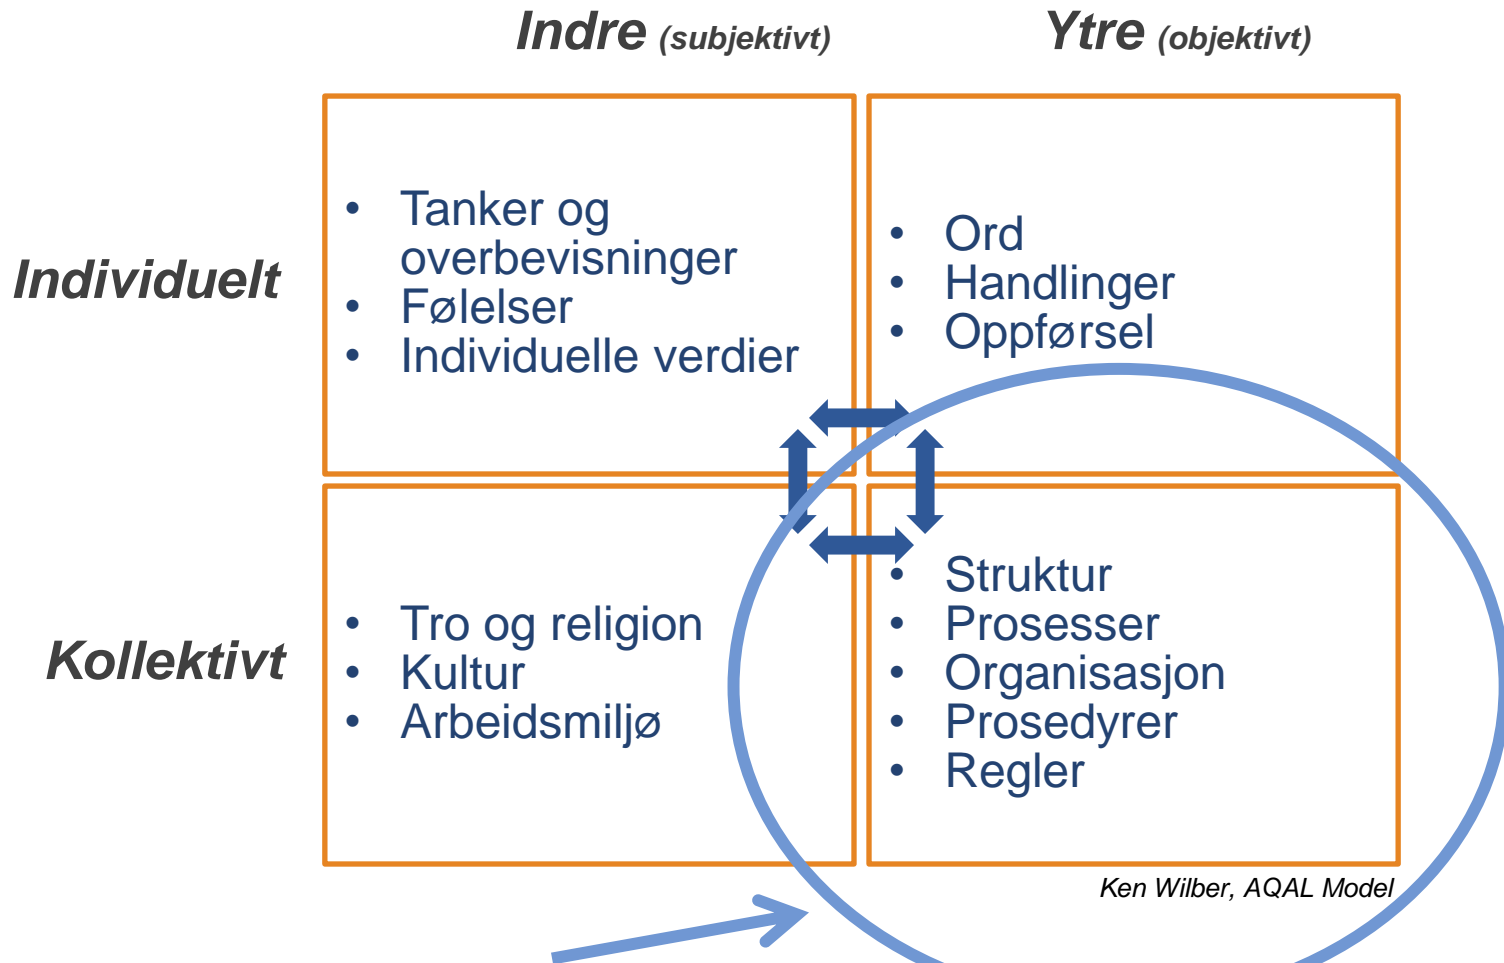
|  | Indre (subjektivt) | Ytre (objektivt) |
|---|---|---|
| Individuelt | • Tanker og overbevisninger<br>• Følelser<br>• Individuelle verdier | • Ord<br>• Handlinger<br>• Oppførsel |
| Kollektivt | • Tro og religion<br>• Kultur<br>• Arbeidsmiljø | • Struktur<br>• Prosesser<br>• Organisasjon<br>• Prosedyrer<br>• Regler |

Ken Wilber, AQAL Model